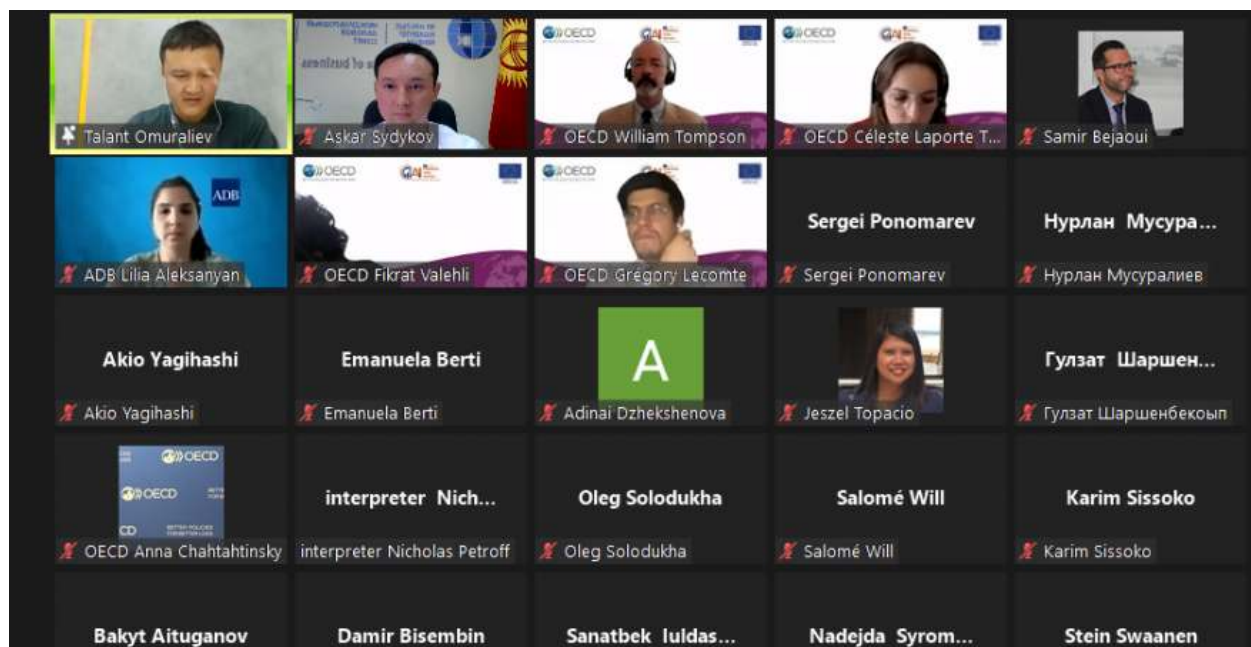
Talant Omuraliev

Askar Sydykov

OECD William Tompson

OECD Céleste Laporte T...

Samir Bejaoui

ADB

ADB Lilia Aleksanyan

OECD Fikrat Valehli

OECD Grégory Lecomte

Sergei Ponomarev

Sergei Ponomarev

Нурлан Мусура...

Нурлан Мусуралиев

Akio Yagihashi

Akio Yagihashi

Emanuela Berti

Emanuela Berti

A

Adinai Dzhekshenova

Jeszel Topacio

Гулзат Шаршен...

Гулзат Шаршенбекоып

OECD

OECD

OECD Anna Chahtahtinsky

interpreter Nich...

interpreter Nicholas Petroff

Oleg Solodukha

Oleg Solodukha

Salomé Will

Salomé Will

Karim Sissoko

Karim Sissoko

Bakyt Aituganov

Damir Bisembin

Sanatbek Iuldas...

Nadejda Syrom...

Stein Swaanen